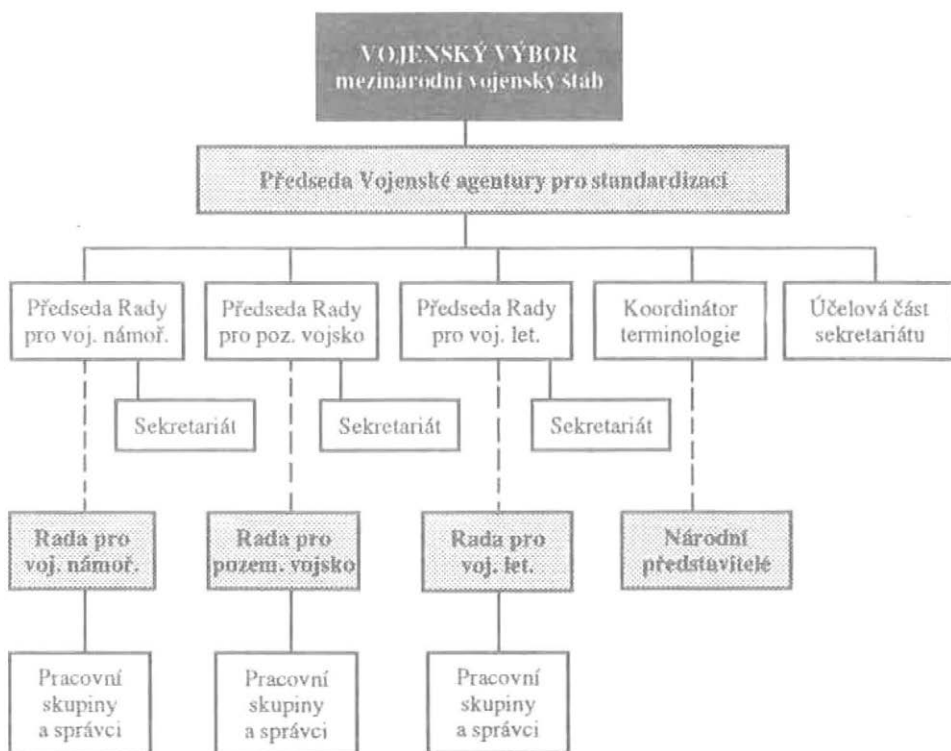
VOJENSKÝ VÝBOR
mezinarodni vojenský štab

Předseda Vojenské agentury pro standardizaci

Předseda Rady pro voj. námoř.

Předseda Rady pro poz. vojsko

Předseda Rady pro voj. let.

Koordinátor terminologie

Účelová část sekretariátu

Sekretariát

Sekretariát

Sekretariát

Rada pro voj. námoř.

Rada pro pozem. vojsko

Rada pro voj. let.

Národní představitelé

Pracovní skupiny a správci

Pracovní skupiny a správci

Pracovní skupiny a správci